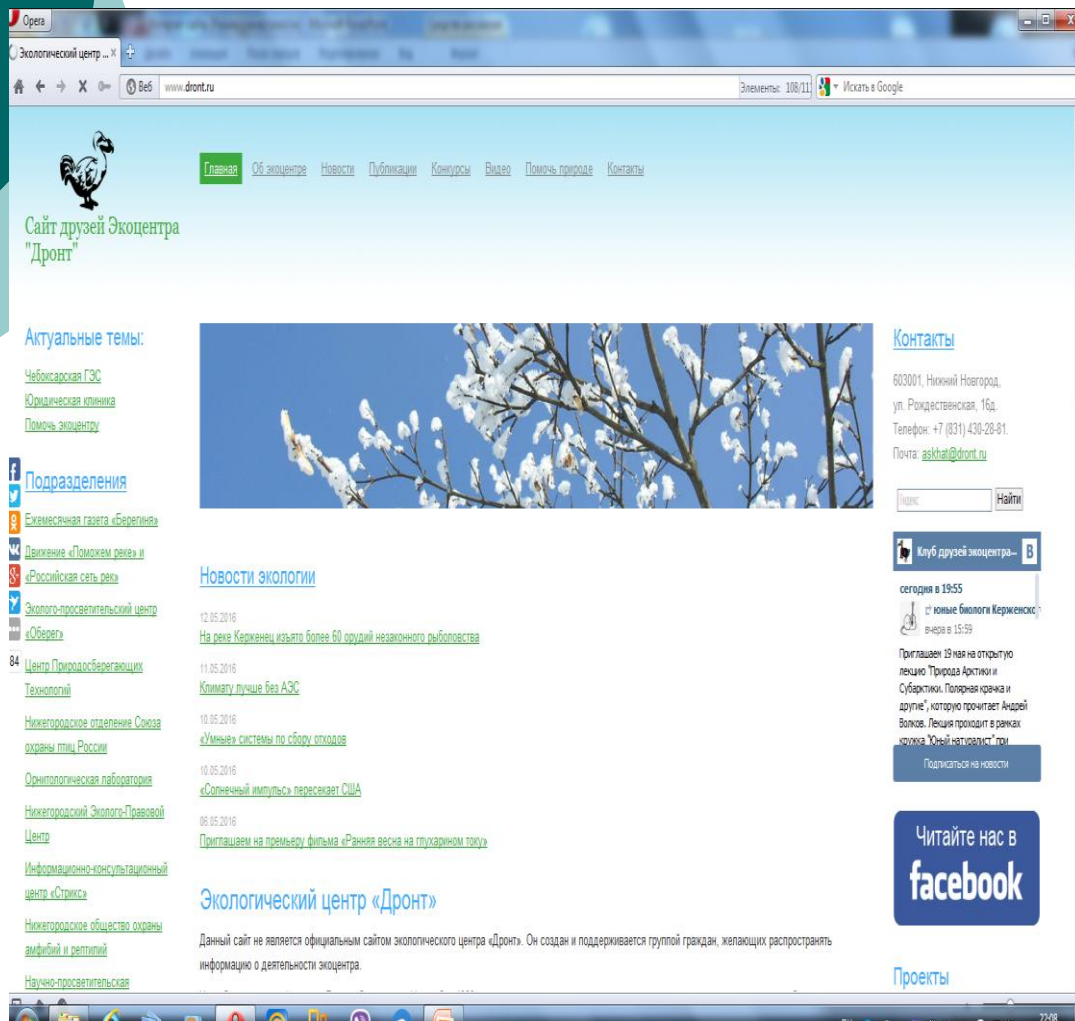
Opera

Экологический центр ...

Веб www.dront.ru

Элементы: 108/11

Искать в Google

Сайт друзей Экоцентра "Дронт"

Главная Об экоцентре Новости Публикации Конкурсы Видео Помочь природе Контакты

Актуальные темы:

Чебоксарская ГЭС

Юридическая клиника

Помочь экоцентру

Подразделения

Ежемесячная газета «Берегиня»

Движение «Поможем реке» и «Российская сеть рек»

Эколого-просветительский центр «Оберег»

84

Центр Природосберегающих Технологий

Нижегородское отделение Союза охраны птиц России

Орнитологическая лаборатория

Нижегородский Эколого-Правовой Центр

Информационно-консультационный центр «Стрикс»

Нижегородское общество охраны амфибий и рептилий

Научно-просветительская

Новости экологии

12.05.2016
На реке Керженец изъято более 60 орудий незаконного рыболовства

11.05.2016
Климату лучше без АЭС

10.05.2016
«Умные» системы по сбору отходов

10.05.2016
«Солнечный импульс» пересекает США

06.05.2016
Приглашаем на премьеру фильма «Ранняя весна на глухарином току»

Экологический центр «Дронт»

Данный сайт не является официальным сайтом экологического центра «Дронт». Он создан и поддерживается группой граждан, желающих распространять информацию о деятельности экоцентра.

Контакты

603001, Нижний Новгород, ул. Рождественская, 16д.
Телефон: +7 (831) 430-28-81.
Почта: askhat@dront.ru

Найти

Клуб друзей экоцентра...

сегодня в 19:55

юные биологи Керженск

вчера в 15:59

Приглашаем 19 мая на открытую лекцию "Природа Арктики и Субарктики. Полярная крачка и другие", которую прочитает Андрей Волков. Лекция проходит в рамках кружка "Юный натуралист" при

Подписаться на новости

Читайте нас в facebook

Проекты

22:08